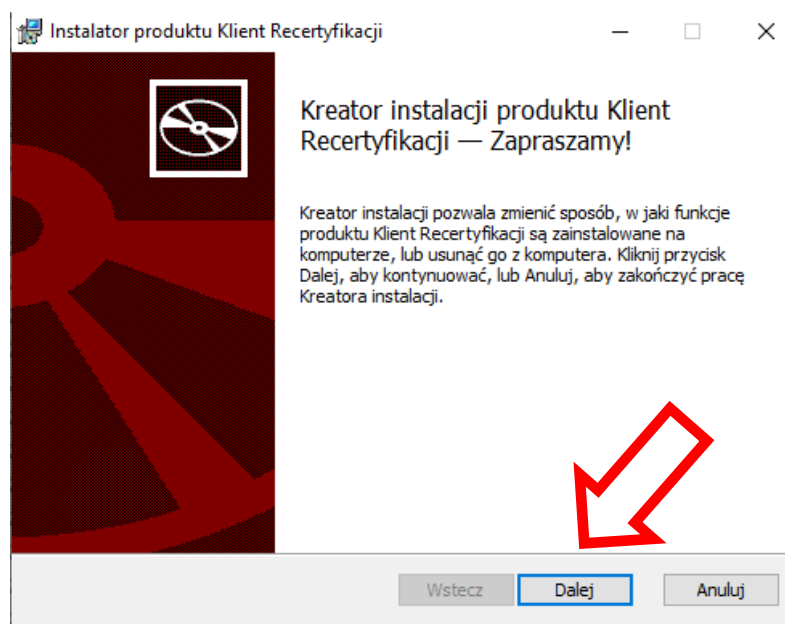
Instalator produktu Klient Recertyfikacji

Kreator instalacji produktu Klient Recertyfikacji — Zapraszamy!

Kreator instalacji pozwala zmienić sposób, w jaki funkcje produktu Klient Recertyfikacji są zainstalowane na komputerze, lub usunąć go z komputera. Kliknij przycisk Dalej, aby kontynuować, lub Anuluj, aby zakończyć pracę Kreatora instalacji.

Wstecz

Dalej

Anuluj